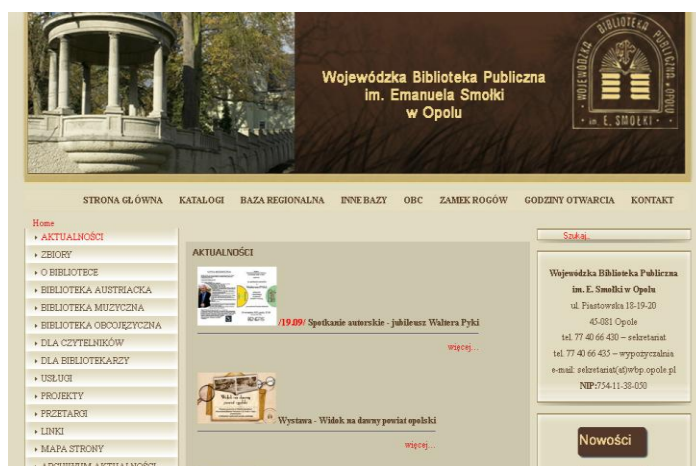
Wojewódzka Biblioteka Publiczna im. Emanuela Smołki w Opolu

BIBLIOTEKA · OPOLE · im. E. SMOŁKI ·

STRONA GŁÓWNA KATALOGI BAZA REGIONALNA INNE BAZY OBC ZAMEK ROGÓW GODZINY OTWARCIA KONTAKT

Home

- AKTUALNOŚCI
- ZBIORY
- O BIBLIOTECE
- BIBLIOTEKA AUSTRIACKA
- BIBLIOTEKA MUZYCZNA
- BIBLIOTEKA OBCOJĘZYCZNA
- DLA CZYTELNIKÓW
- DLA BIBLIOTEKARZY
- USŁUGI
- PROJEKTY
- PRZETARGI
- LINKI
- MAPA STRONY
- ARCHIWUM AKTUALNOŚCI

AKTUALNOŚCI

/19.09/ Spotkanie autorskie - jubileusz Waltera Pyki

więcej...

Widok na dawny powiat opolski

Wystawa - Widok na dawny powiat opolski

więcej...

Szukaj...

Wojewódzka Biblioteka Publiczna im. E. Smołki w Opolu
ul. Piastowska 18-19-20
45-081 Opole
tel. 77 40 66 430 – sekretariat
tel. 77 40 66 435 – wypożyczalnia
e-mail: sekretariat(at)wbp.opole.pl
NIP:754-11-38-050

Nowości